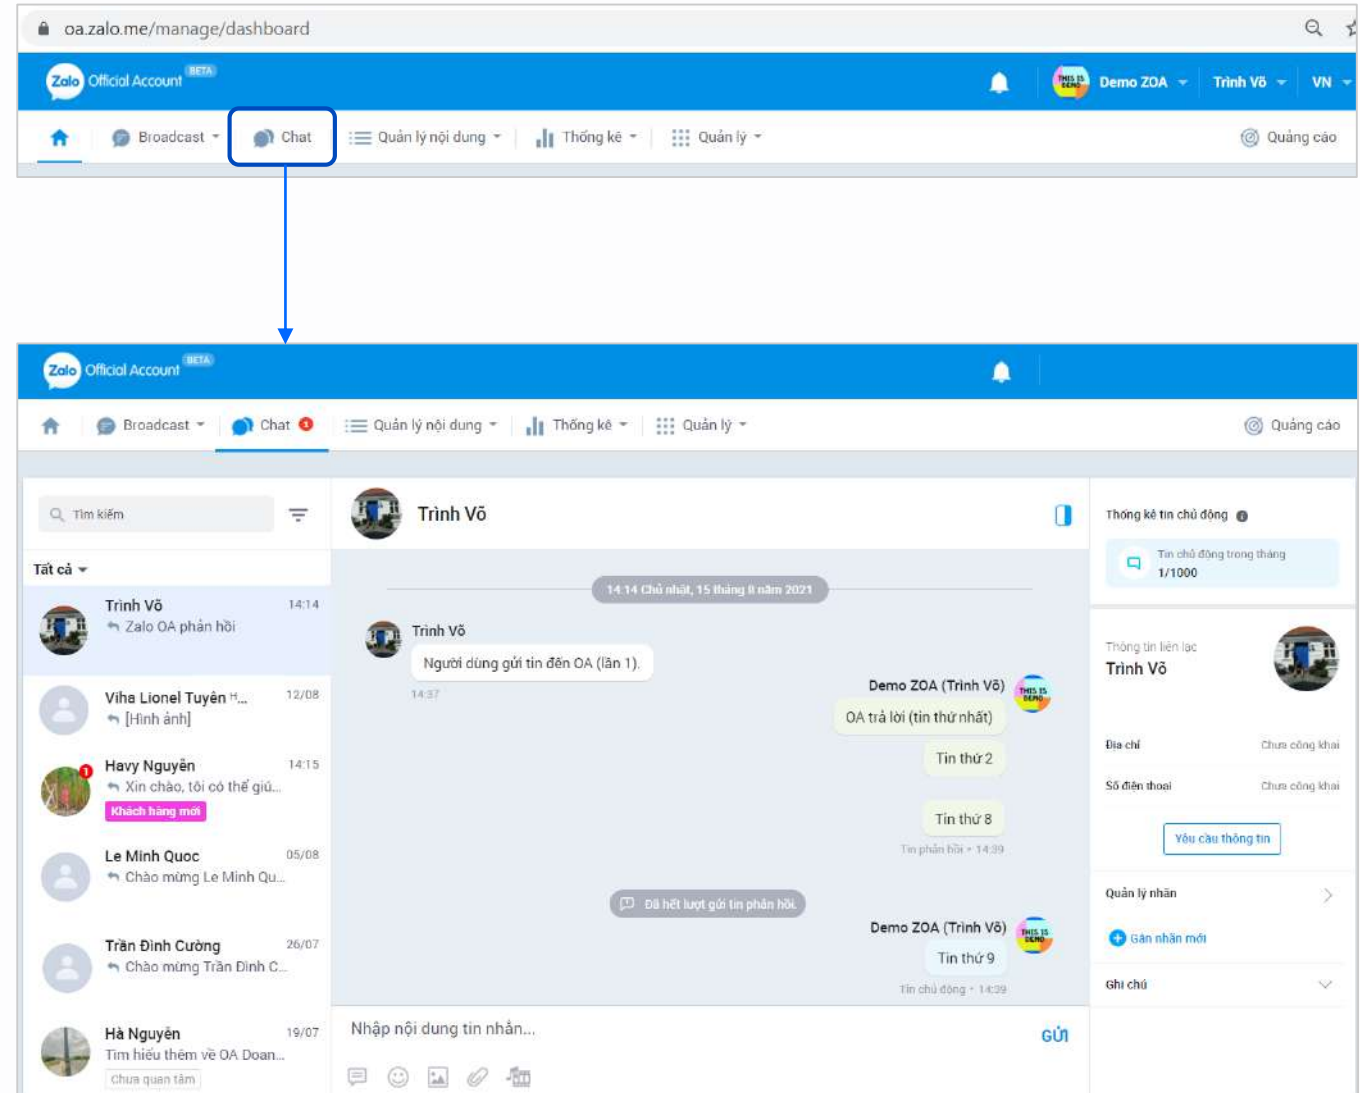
oa.zalo.me/manage/dashboard

Zalo Official Account BETA

Demo ZOA Trình Võ VN

Broadcast Chat Quản lý nội dung Thống kê Quản lý Quảng cáo

Zalo Official Account BETA

Broadcast Chat Quản lý nội dung Thống kê Quản lý Quảng cáo

Tìm kiếm

Tất cả

Trình Võ 14:14
Zalo OA phản hồi

Viha Lionel Tuyên H... 12/08
[Hình ảnh]

Havy Nguyễn 14:15
Xin chào, tôi có thể giú...
Khách hàng mới

Le Minh Quoc 05/08
Chào mừng Le Minh Qu...

Trần Đình Cường 26/07
Chào mừng Trần Đình C...

Hà Nguyên 19/07
Tìm hiểu thêm về OA Doan...
Chưa quan tâm

Trình Võ

14:14 Chủ nhật, 15 tháng 8 năm 2021

Trình Võ
Người dùng gửi tin đến OA (lần 1).
14:37

Demo ZOA (Trình Võ)
OA trả lời (tin thứ nhất)
Tin thứ 2
Tin thứ 8
Tin phản hồi • 14:39

Đã hết lượt gửi tin phản hồi

Demo ZOA (Trình Võ)
Tin thứ 9
Tin chủ động • 14:39

Nhập nội dung tin nhắn...
GỬI

Thống kê tin chủ động
Tin chủ động trong tháng
1/1000

Thông tin liên lạc
Trình Võ

Địa chỉ Chưa công khai
Số điện thoại Chưa công khai

Yêu cầu thông tin

Quản lý nhãn
Gán nhãn mới

Ghi chú